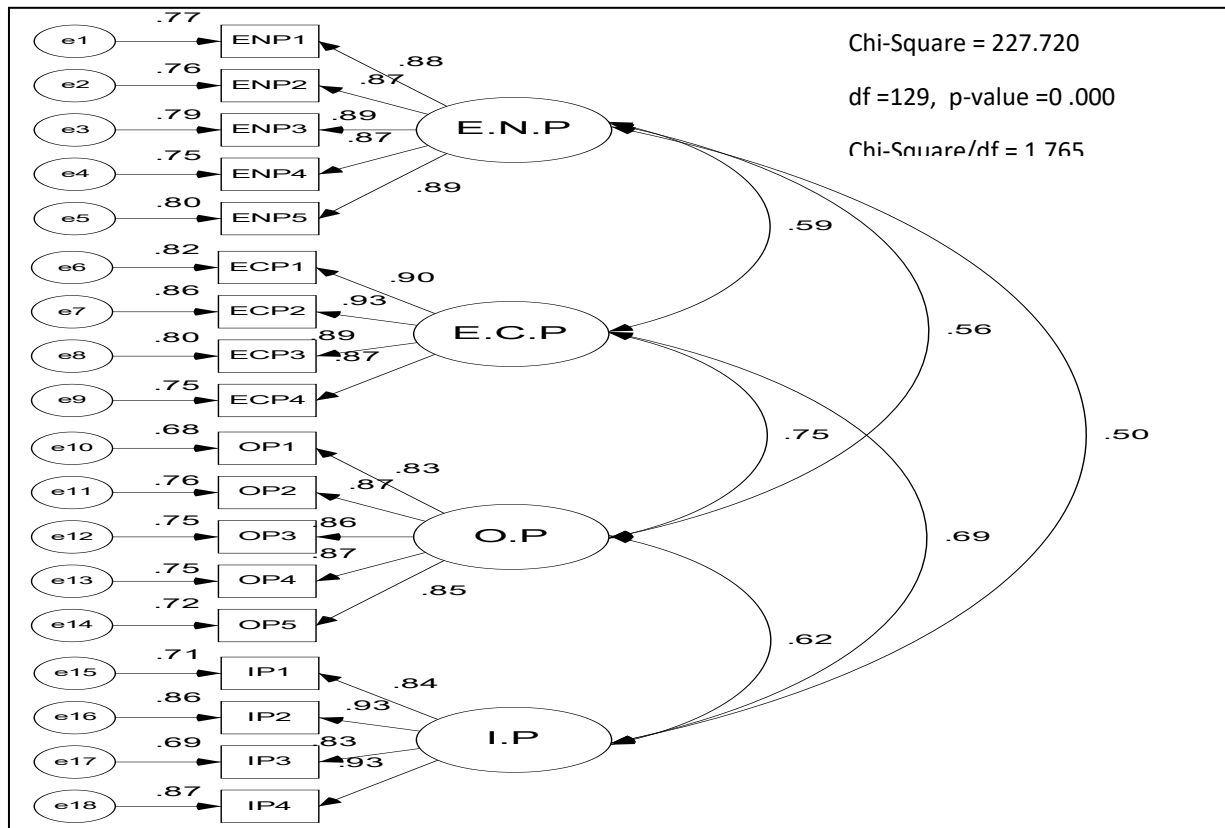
e1 .77 ENP1
e2 .76 ENP2
e3 .79 ENP3
e4 .75 ENP4
e5 .80 ENP5

.88 .87 .89 .87 .89

E.N.P

Chi-Square = 227.720

df =129, p-value =0 .000

Chi-Square/df = 1.765

e6 .82 ECP1
e7 .86 ECP2
e8 .80 ECP3
e9 .75 ECP4

.90 .93 .89 .87

E.C.P

.59

.56

e10 .68 OP1
e11 .76 OP2
e12 .75 OP3
e13 .75 OP4
e14 .72 OP5

.83 .87 .86 .87 .85

O.P

.75

.50

.69

e15 .71 IP1
e16 .86 IP2
e17 .69 IP3
e18 .87 IP4

.84 .93 .83 .93

I.P

.62